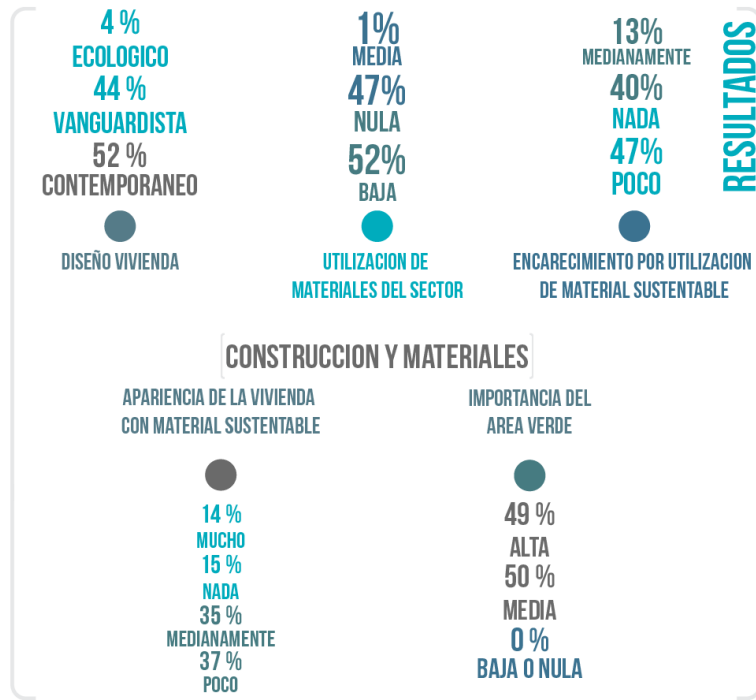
4 %
ECOLOGICO
44 %
VANGUARDISTA
52 %
CONTEMPORANEO

DISEÑO VIVIENDA

1%
MEDIA
47%
NULA
52%
BAJA

UTILIZACION DE MATERIALES DEL SECTOR

13%
MEDIANAMENTE
40%
NADA
47%
POCO

ENCARECIMIENTO POR UTILIZACION DE MATERIAL SUSTENTABLE

RESULTADOS

CONSTRUCCION Y MATERIALES

APARIENCIA DE LA VIVIENDA CON MATERIAL SUSTENTABLE

14 %
MUCHO
15 %
NADA
35 %
MEDIANAMENTE
37 %
POCO

IMPORTANCIA DEL AREA VERDE

49 %
ALTA
50 %
MEDIA
0 %
BAJA O NULA